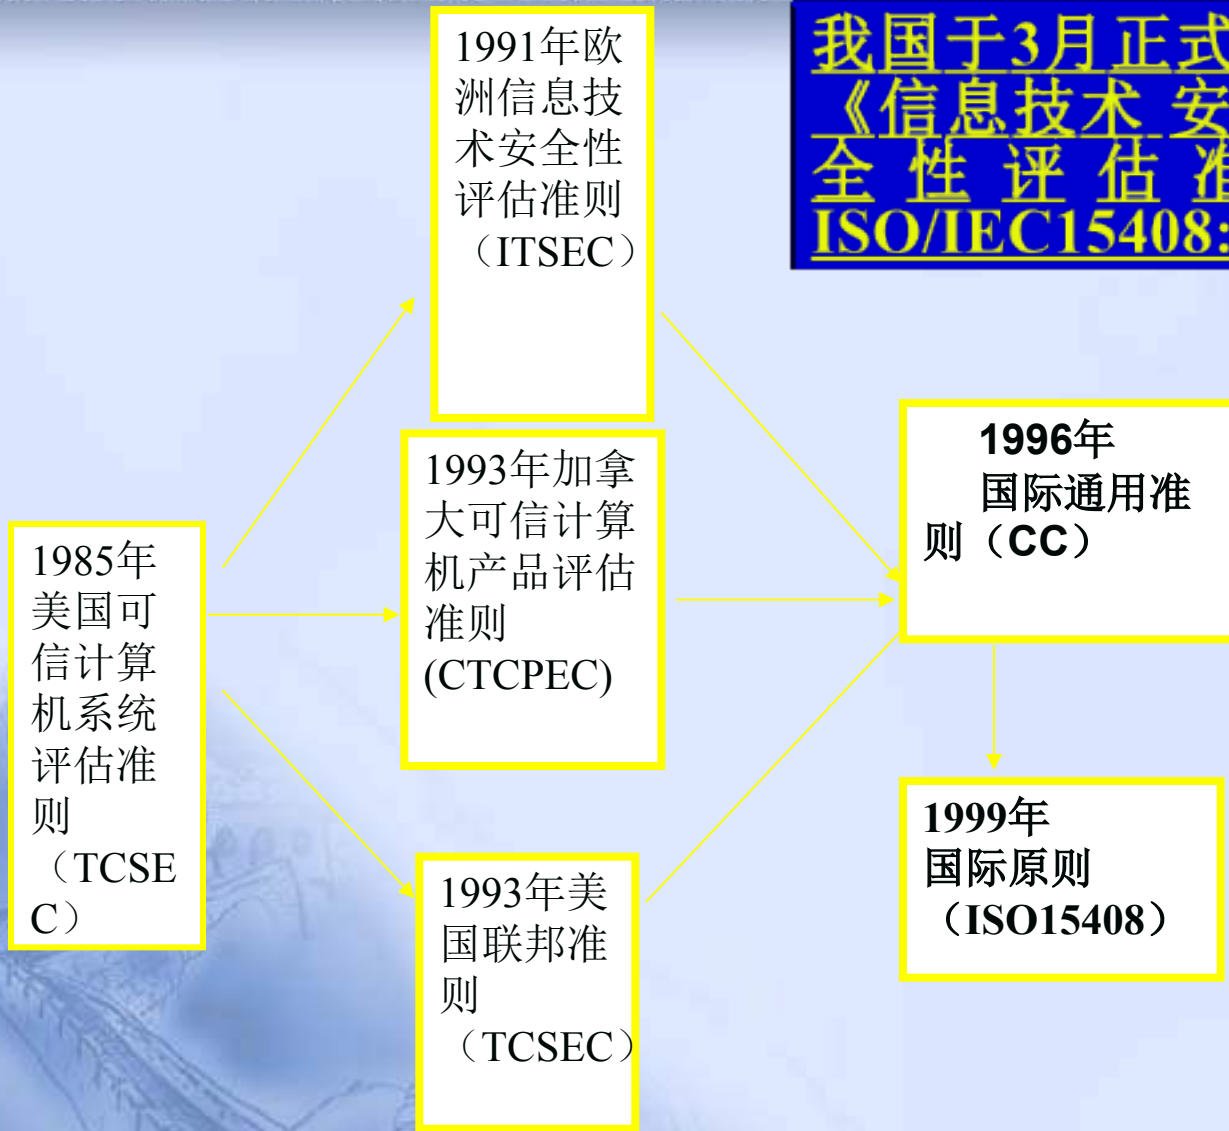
我国于3月正式
《信息技术 安
全 性 评 估 准
ISO/IEC15408:

1991年欧洲信息技术安全性评估准则（ITSEC）

1993年加拿大可信计算机产品评估准则(CTCPEC)

1985年美国可信计算机系统评估准则（TCSEC）

1993年美国联邦准则（TCSEC）

1996年
国际通用准则（CC）

1999年
国际原则
（ISO15408）